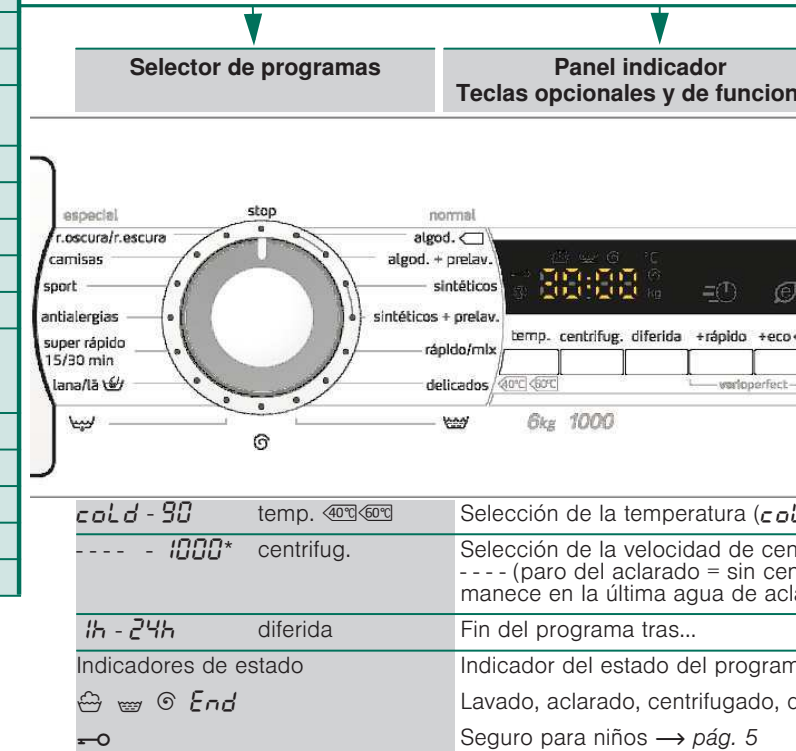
Selector de programas

Panel indicador
Teclas opcionales y de funcion

especial
r.oscura/r.escura
camisas
sport
antialergias
super rápido 15/30 min
lana/lã
stop
normal
algod.
algod. + prelav.
sintéticos
sintéticos + prelav.
rápido/mix
delicados 40°C 60°C
°C
kg
88:88
temp. centrifug. diferida +rápido +eco
varioperfect
6kg 1000

| cold - 90 | temp. 40°C 60°C | Selección de la temperatura (col |
|---|---|---|
| ---- - 1000* | centrifug. | Selección de la velocidad de cen ---- (paro del aclarado = sin cen manece en la última agua de acla |
| 1h - 24h | diferida | Fin del programa tras... |
| Indicadores de estado | | Indicador del estado del program |
| End | | Lavado, aclarado, centrifugado, c |
| | | Seguro para niños ⟶ pág. 5 |